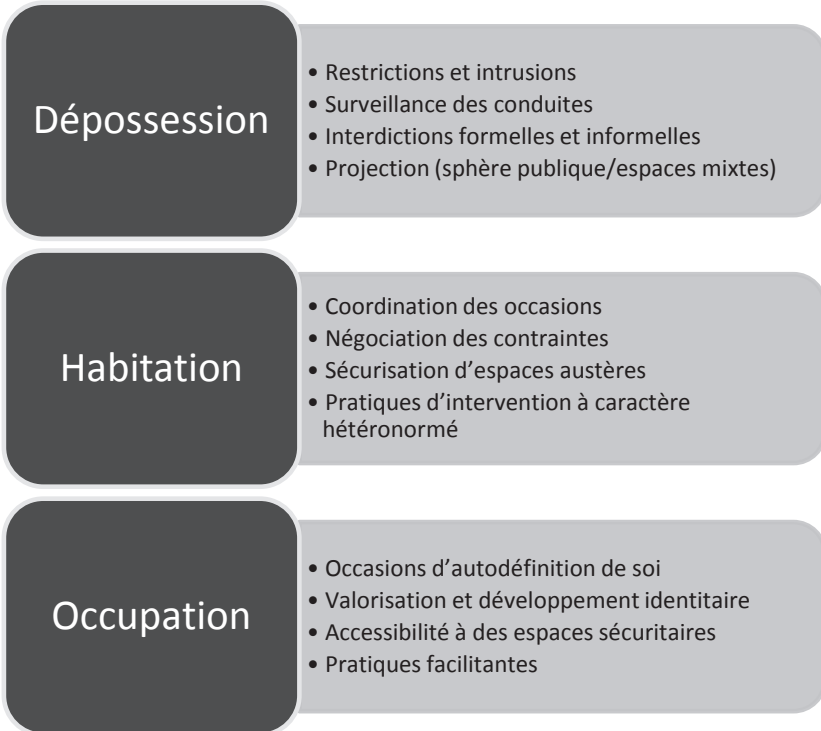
Dépossession

• Restrictions et intrusions
• Surveillance des conduites
• Interdictions formelles et informelles
• Projection (sphère publique/espaces mixtes)

Habitation

• Coordination des occasions
• Négociation des contraintes
• Sécurisation d'espaces austères
• Pratiques d'intervention à caractère hétéronormé

Occupation

• Occasions d'autodéfinition de soi
• Valorisation et développement identitaire
• Accessibilité à des espaces sécuritaires
• Pratiques facilitantes